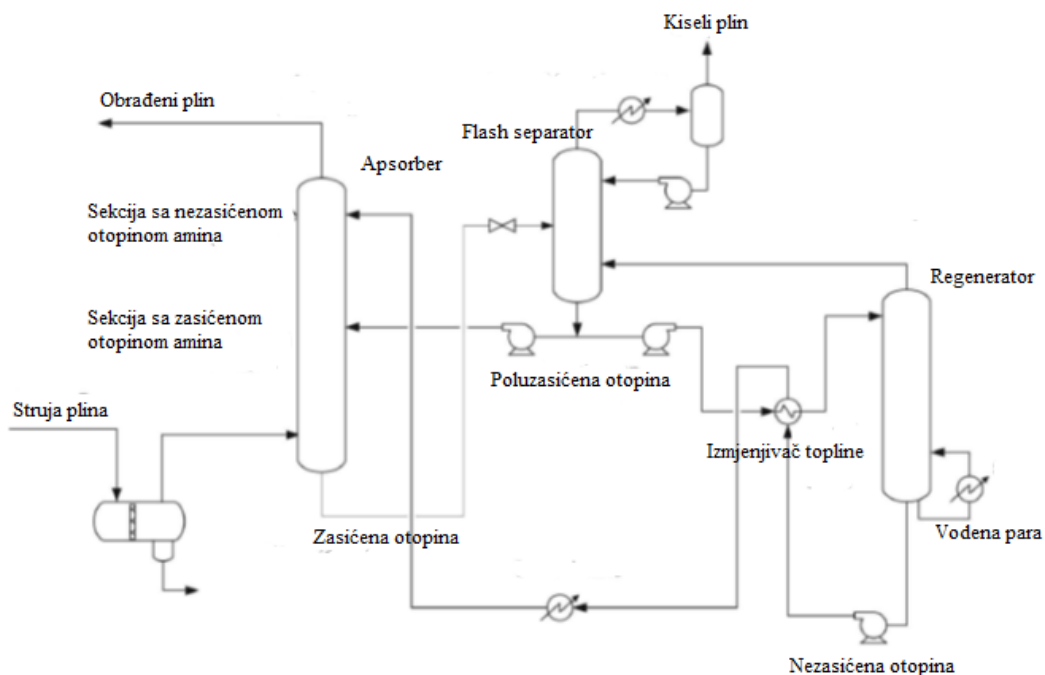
Kiseli plin

Obrađeni plin

Flash separator

Apsorber

Sekcija sa nezasićenom otopinom amina

Regenerator

Sekcija sa zasićenom otopinom amina

Poluzasićena otopina

Struja plina

Izmjenjivač topline

Zasićena otopina

Vodena para

Nezasićena otopina